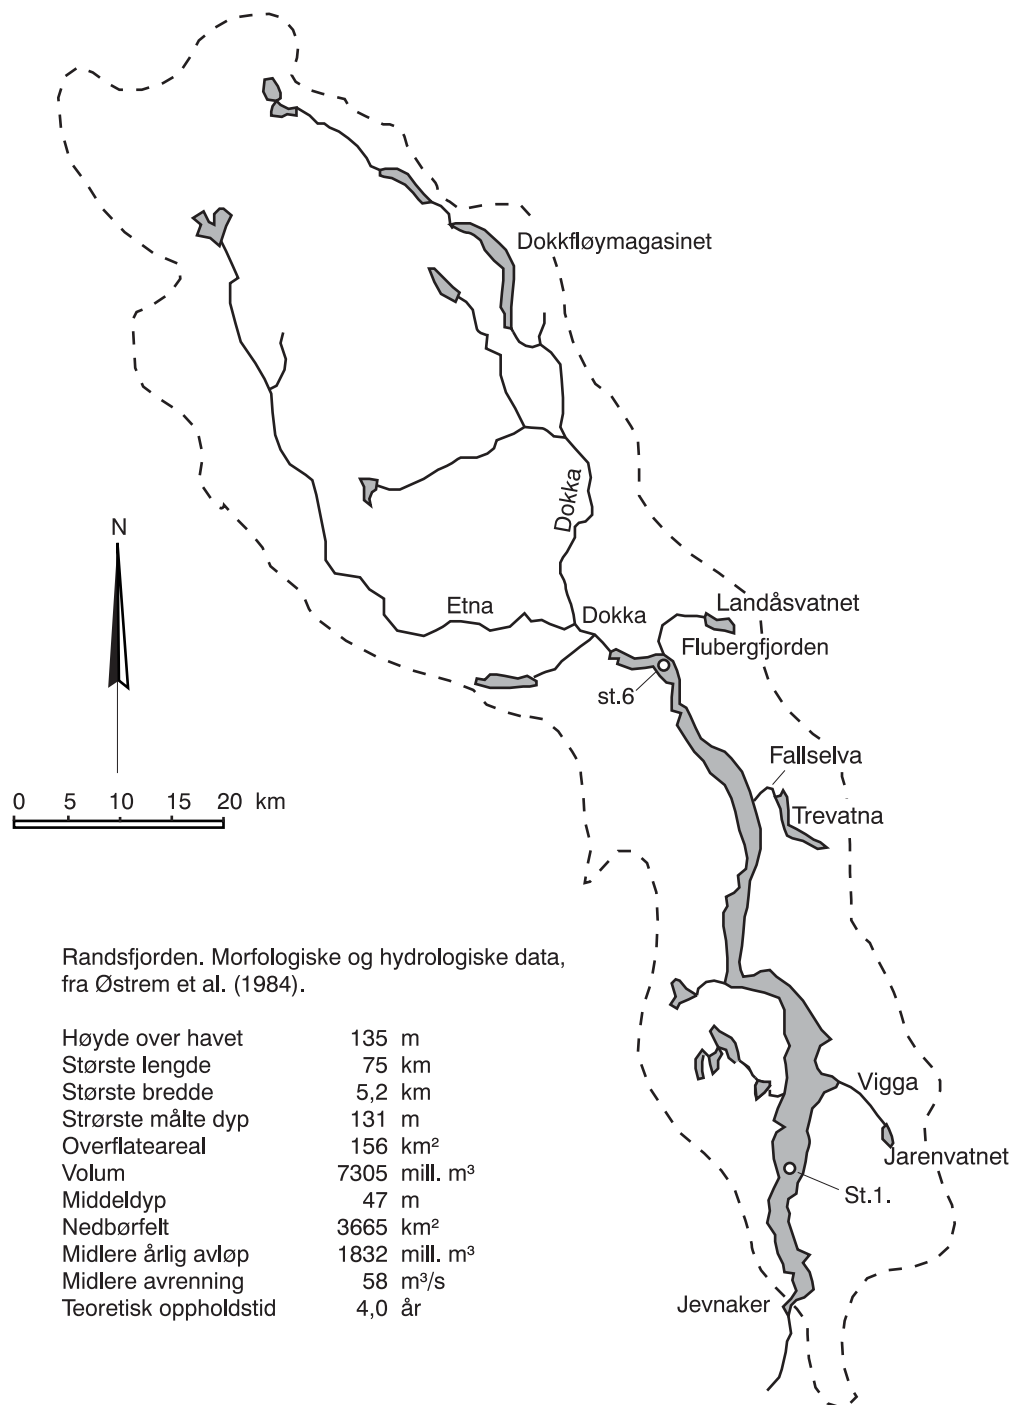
Dokkfløymagasinet

Dokka

N

Etna

Dokka

Landåsvatnet

Flubergfjorden

st.6

Fallselva

Trevatna

0 5 10 15 20 km

Randsfjorden. Morfologiske og hydrologiske data, fra Østrem et al. (1984).

| | | |
|---|---|---|
| Høyde over havet | 135 | m |
| Største lengde | 75 | km |
| Største bredde | 5,2 | km |
| Strørste målte dyp | 131 | m |
| Overflateareal | 156 | km² |
| Volum | 7305 | mill. m³ |
| Middeldyp | 47 | m |
| Nedbørfelt | 3665 | km² |
| Midlere årlig avløp | 1832 | mill. m³ |
| Midlere avrenning | 58 | m³/s |
| Teoretisk oppholdstid | 4,0 | år |

Vigga

Jarenvatnet

St.1.

Jevnaker